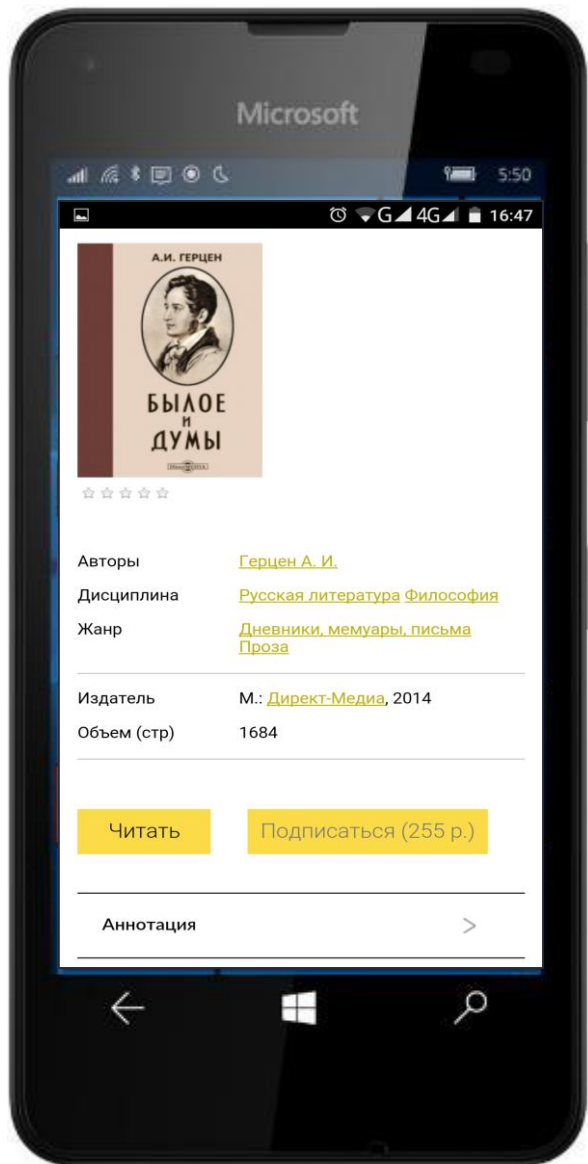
Microsoft

5:50

G 4G 16:47

А.И. ГЕРЦЕН

БЫЛОЕ И ДУМЫ

Авторы Герцен А. И.

Дисциплина Русская литература Философия

Жанр Дневники, мемуары, письма Проза

Издатель М.: Директ-Медиа, 2014

Объем (стр) 1684

Читать

Подписаться (255 р.)

Аннотация >